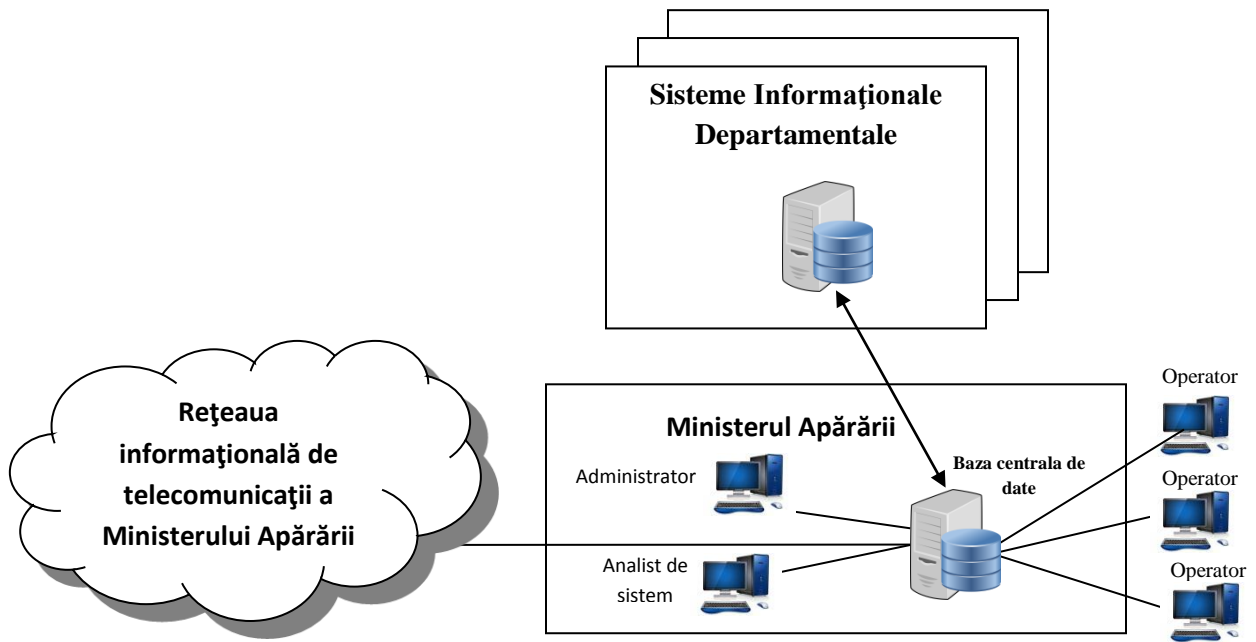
Sisteme Informaţionale Departamentale

Reţeaua informaţională de telecomunicaţii a Ministerului Apărării

Ministerul Apărării

Administrator

Baza centrala de date

Analist de sistem

Operator

Operator

Operator